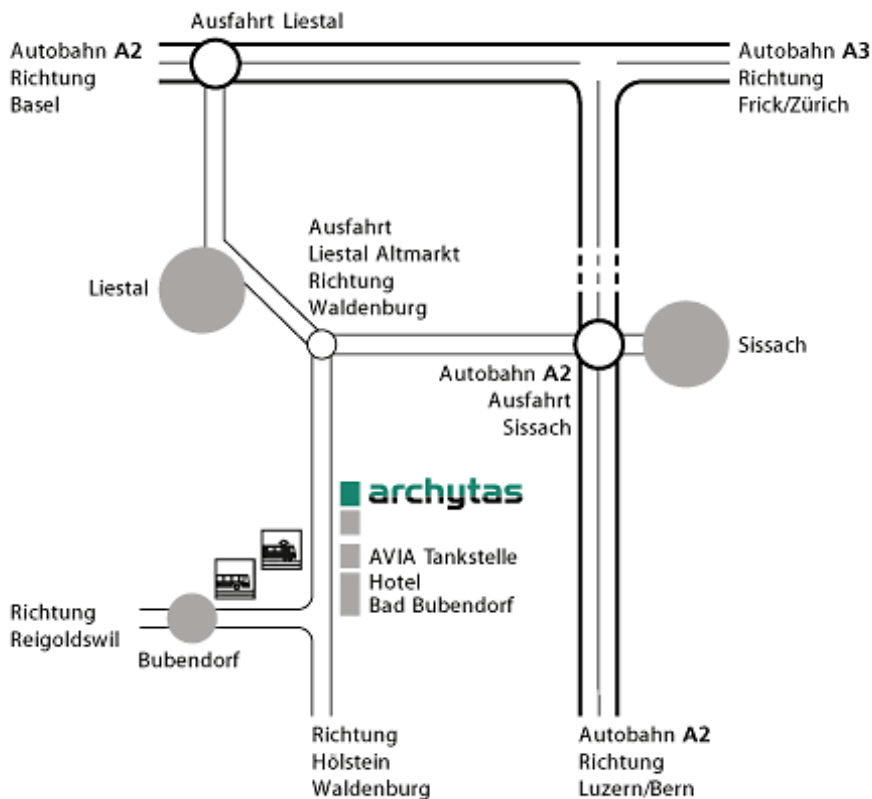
Ausfahrt Liestal

Autobahn **A2**
Richtung
Basel

Autobahn **A3**
Richtung
Frick/Zürich

Ausfahrt
Liestal Altmarkt
Richtung
Waldenburg

Liestal

Sissach

Autobahn **A2**
Ausfahrt
Sissach

archytas

AVIA Tankstelle

Hotel
Bad Bubendorf

Richtung
Reigoldswil

Bubendorf

Richtung
Hölstein
Waldenburg

Autobahn **A2**
Richtung
Luzern/Bern